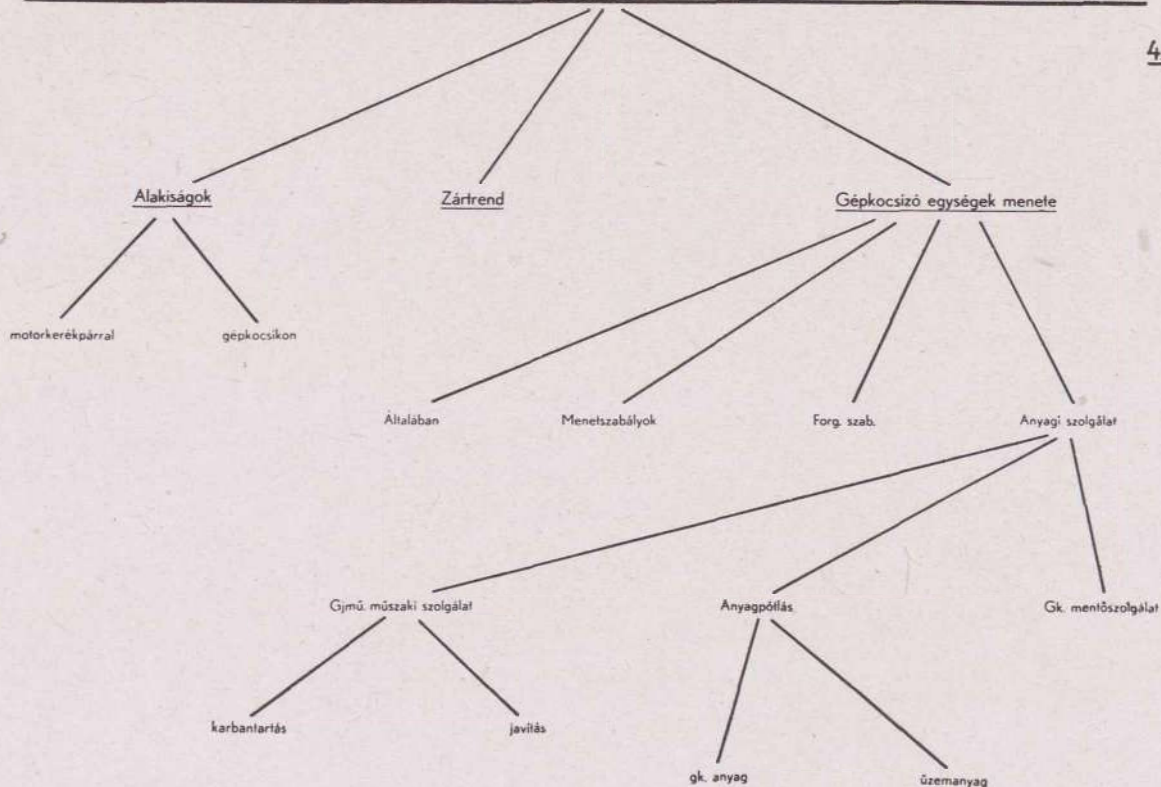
4

Alakiságok

Zártrend

Gépkocsizó egységek menete

motorkerékpárral

gépkocsikon

Általában

Menetszabályok

Forg. szab.

Anyagi szolgálat

Gjmű. műszaki szolgálat

Anyagpótlás

Gk. mentőszolgálat

karbantartás

javítás

gk. anyag

üzemanyag